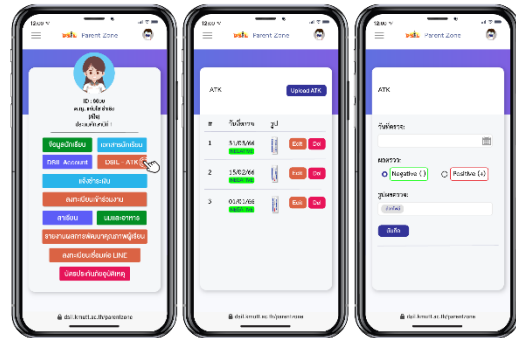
Parent Zone

ID : 0000

ด.ญ. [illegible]

DBL Account

DBL - ATK

dsil.kmutt.ac.th/parentzone

Parent Zone

ATK

Upload ATK

| # | วันที่ตรวจ | รูป | | |
|---|---|---|---|---|
| 1 | 11/03/66 NEGATIVE | | Edit | Del |
| 2 | 15/02/66 NEGATIVE | | Edit | Del |
| 3 | 01/01/66 NEGATIVE | | Edit | Del |

dsil.kmutt.ac.th/parentzone

Parent Zone

ATK

วันที่ตรวจ:

ผลตรวจ:

Negative (-)

Positive (+)

รูปผลตรวจ:

บันทึก

dsil.kmutt.ac.th/parentzone